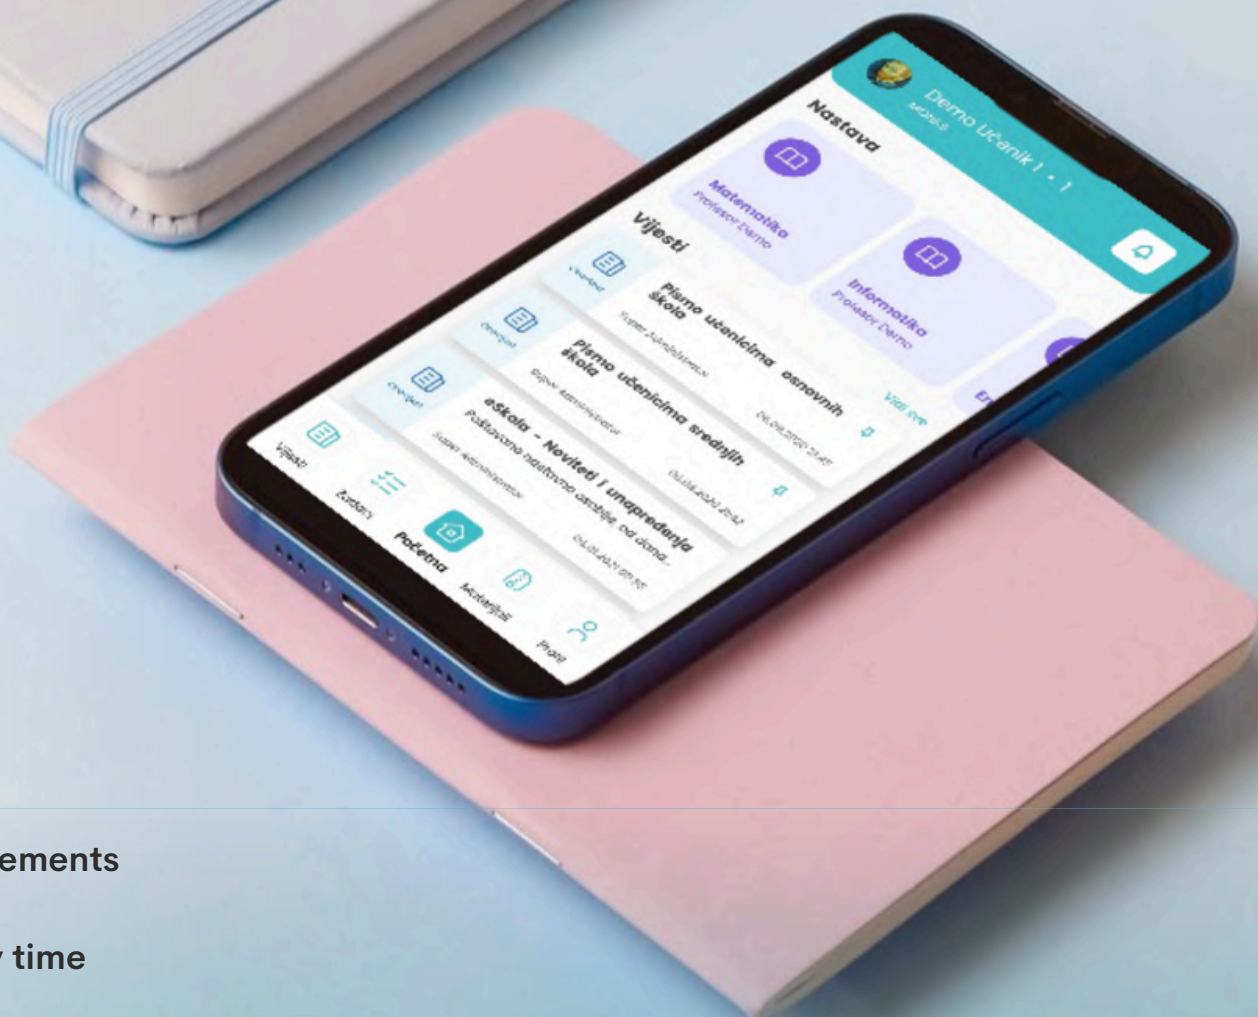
Demo Učenik 1 - 1
Mobile

Nastava

Matematika
Profesor Demo

Informatika
Profesor Demo

Er

Vijesti

Vidi sve

Pismo učenicima osnovnih škola
Super Administrator
06.09.2020 21:47

Pismo učenicima srednjih škola
Super administrator
03.09.2020 21:42

eSkola - Noviteti i unaprjeđenja
Poštovano nastavno osoblje, na dana...
Super administrator
01.09.2021 09:30

Vijesti
Zadaci
Početna
Materijali
Profil

ements

time